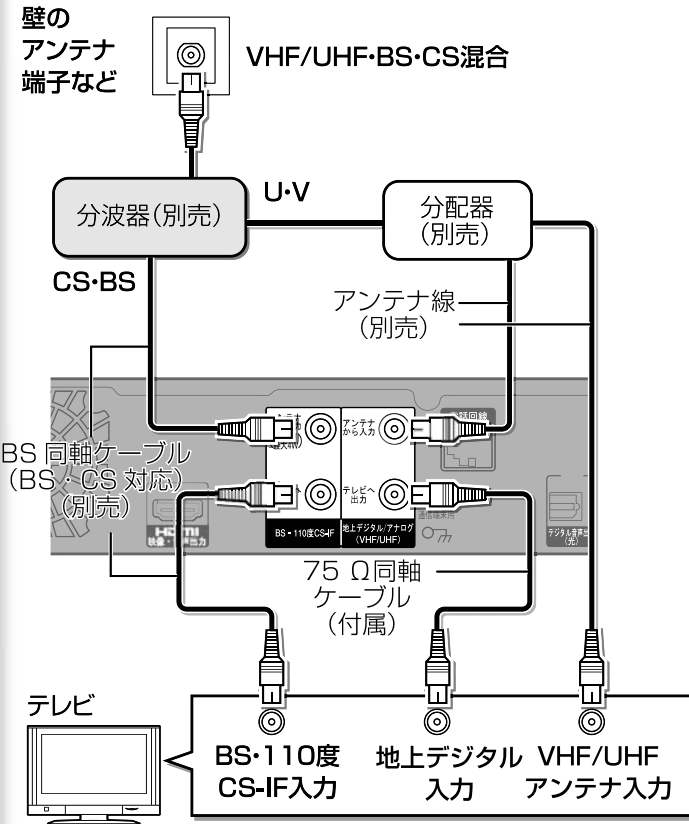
壁の
アンテナ
端子など

VHF/UHF·BS·CS混合

分波器(別売)

U·V

分配器
(別売)

CS·BS

アンテナ線
(別売)

BS 同軸ケーブル
(BS・CS 対応)
(別売)

アンテナから入力

テレビへ出力

BS・110度CS-IF

地上デジタル/アナログ
(VHF/UHF)

HDMI

75 Ω同軸
ケーブル
(付属)

テレビ

BS·110度
CS-IF入力

地上デジタル
入力

VHF/UHF
アンテナ入力